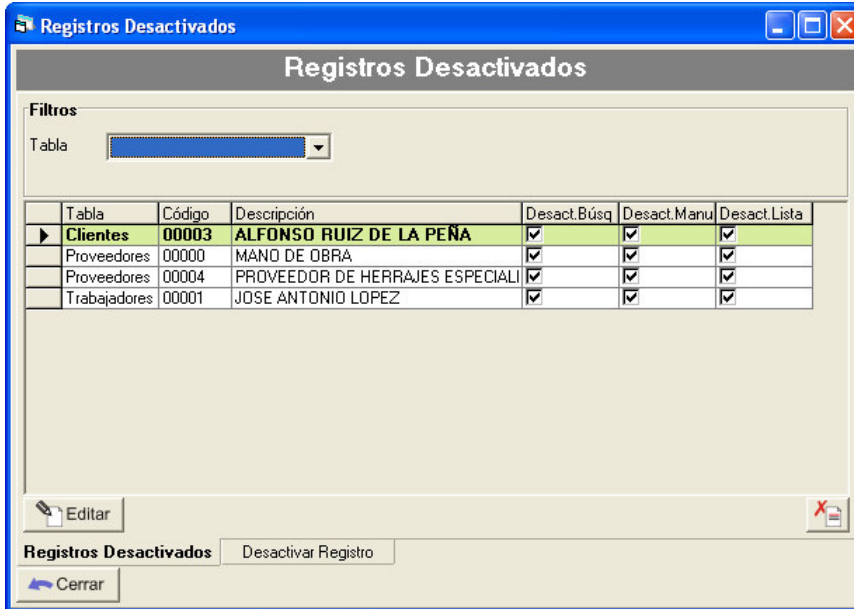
Registros Desactivados

Registros Desactivados

Filtros

Tabla

| Tabla | Código | Descripción | Desact.Búsq | Desact.Manu | Desact.Lista |
|---|---|---|---|---|---|
| Clientes | 00003 | ALFONSO RUIZ DE LA PEÑA | ☑ | ☑ | ☑ |
| Proveedores | 00000 | MANO DE OBRA | ☑ | ☑ | ☑ |
| Proveedores | 00004 | PROVEEDOR DE HERRAJES ESPECIALI | ☑ | ☑ | ☑ |
| Trabajadores | 00001 | JOSE ANTONIO LOPEZ | ☑ | ☑ | ☑ |

Editar

Registros Desactivados

Desactivar Registro

Cerrar